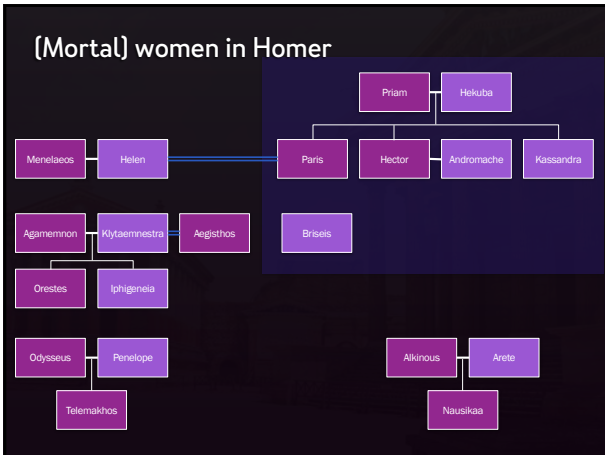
(Mortal) women in Homer

Priam
Hekuba

Menelaeos
Helen
Paris
Hector
Andromache
Kassandra

Agamemnon
Klytaemnestra
Aegisthos
Briseis

Orestes
Iphigeneia

Odysseus
Penelope
Alkinous
Arete

Telemakhos
Nausikaa